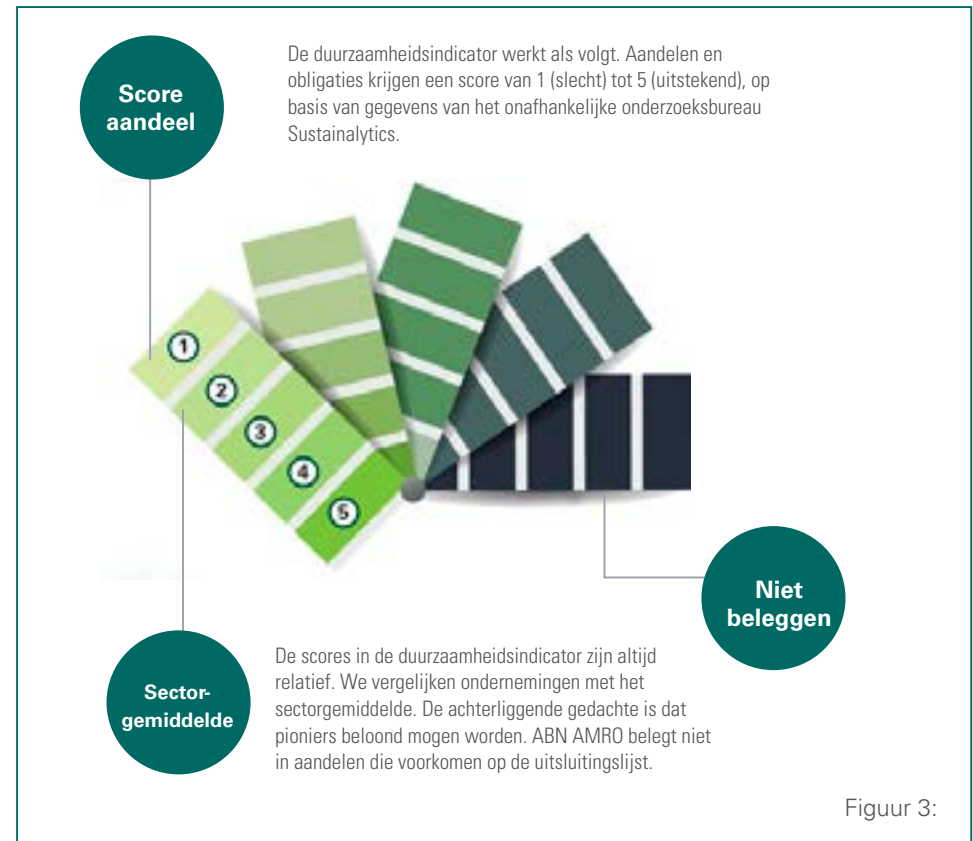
Score aandeel

De duurzaamheidsindicator werkt als volgt. Aandelen en obligaties krijgen een score van 1 (slecht) tot 5 (uitstekend), op basis van gegevens van het onafhankelijke onderzoeksbureau Sustainalytics.

1
2
3
4
5

Niet beleggen

Sector-gemiddelde

De scores in de duurzaamheidsindicator zijn altijd relatief. We vergelijken ondernemingen met het sectorgemiddelde. De achterliggende gedachte is dat pioniers beloond mogen worden. ABN AMRO belegt niet in aandelen die voorkomen op de uitsluitingslijst.

Figuur 3: